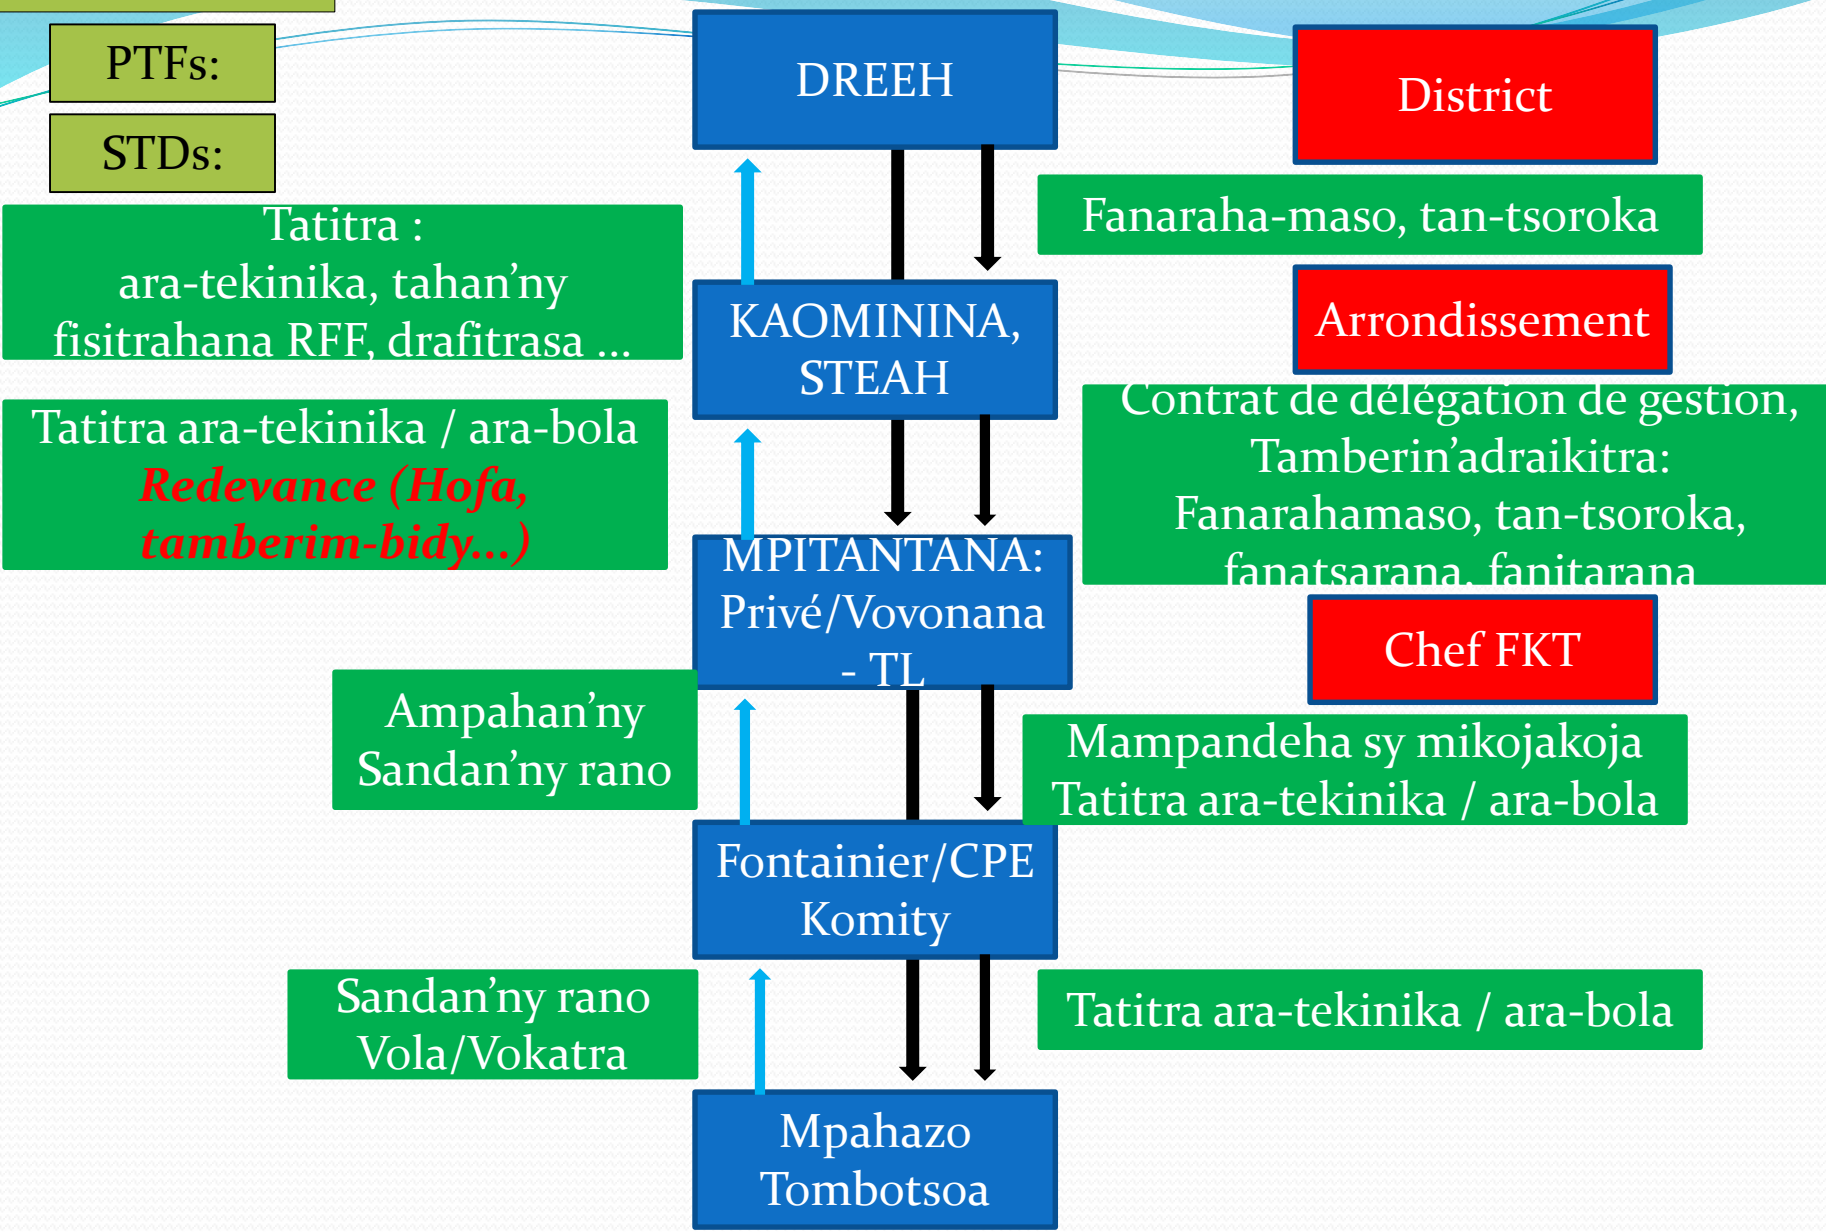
PTFs:

STDs:

DREEH

District

Tatitra : ara-tekinika, tahan'ny fisitrahana RFF, drafitrasa ...

Fanaraha-maso, tan-tsoroka

KAOMININA, STEAH

Arrondissement

Tatitra ara-tekinika / ara-bola *Redevance (Hofa, tamberim-bidy...)*

Contrat de délégation de gestion, Tamberin'adraikitra: Fanarahamaso, tan-tsoroka, fanatsarana, fanitarana

MPITANTANA: Privé/Vovonana - TL

Chef FKT

Ampahan'ny Sandan'ny rano

Mampandeha sy mikojakoja Tatitra ara-tekinika / ara-bola

Fontainier/CPE Komity

Sandan'ny rano Vola/Vokatra

Tatitra ara-tekinika / ara-bola

Mpahazo Tombotsoa